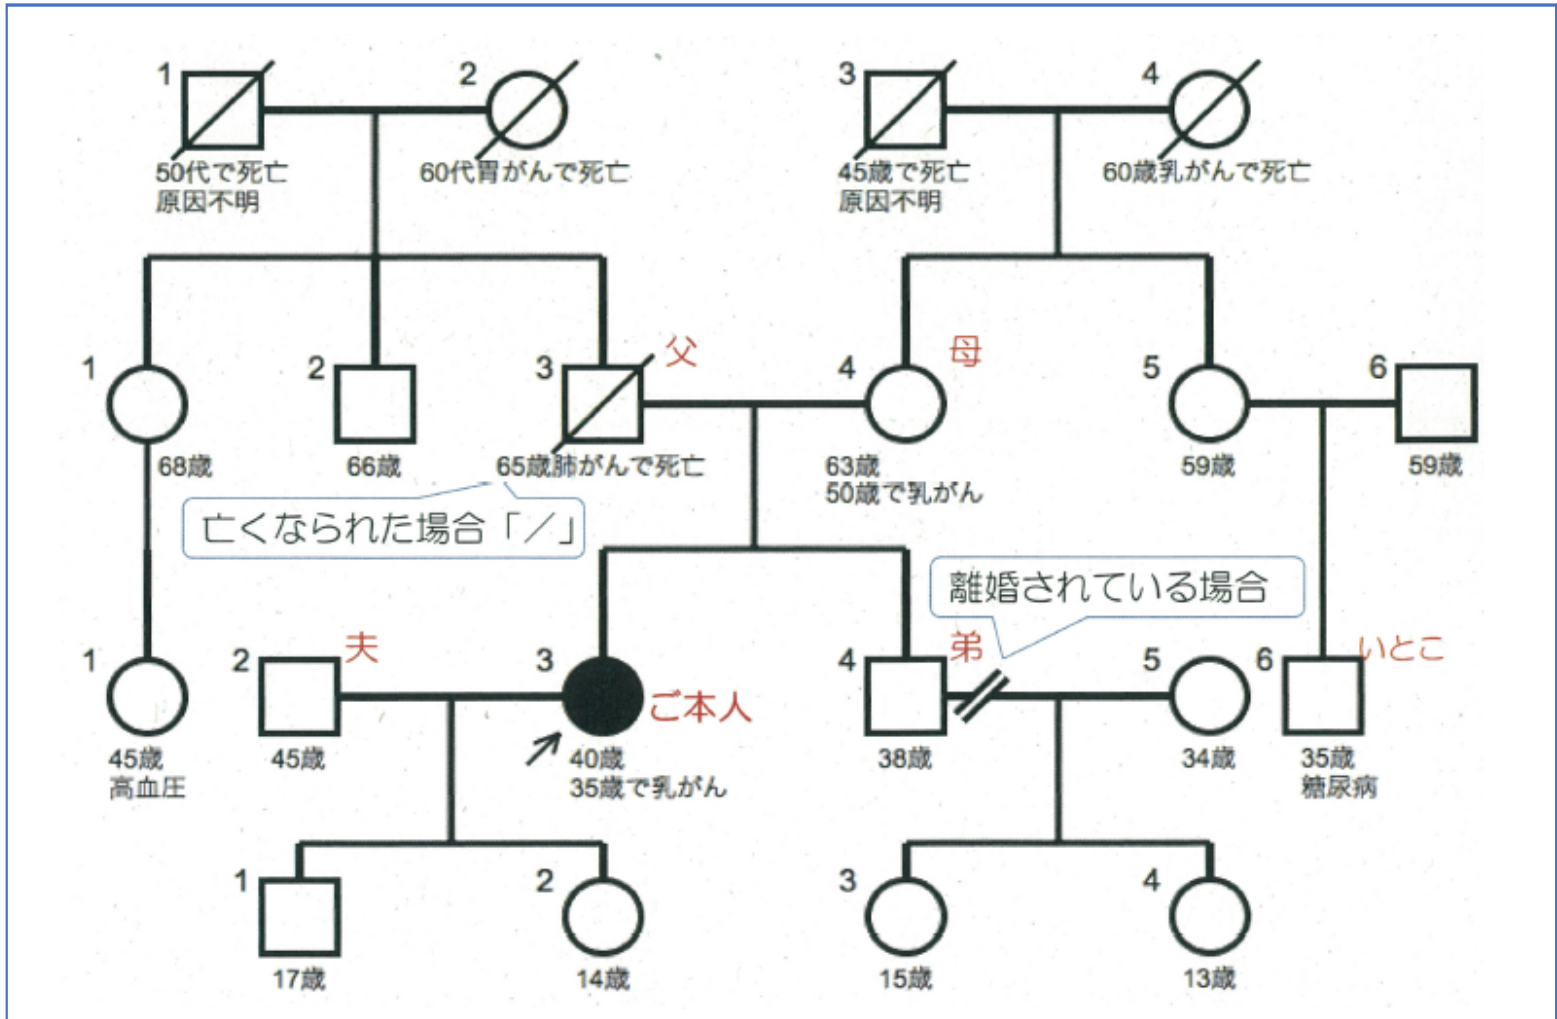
1
50代で死亡
原因不明

2
60代胃がんで死亡

3
45歳で死亡
原因不明

4
60歳乳がんで死亡

1
68歳

2
66歳

3 父
65歳肺がんで死亡

4 母
63歳
50歳で乳がん

5
59歳

6
59歳

亡くなられた場合「／」

離婚されている場合

1
45歳
高血圧

2 夫
45歳

3
ご本人
40歳
35歳で乳がん

4 弟
38歳

5
34歳

6 いとこ
35歳
糖尿病

1
17歳

2
14歳

3
15歳

4
13歳